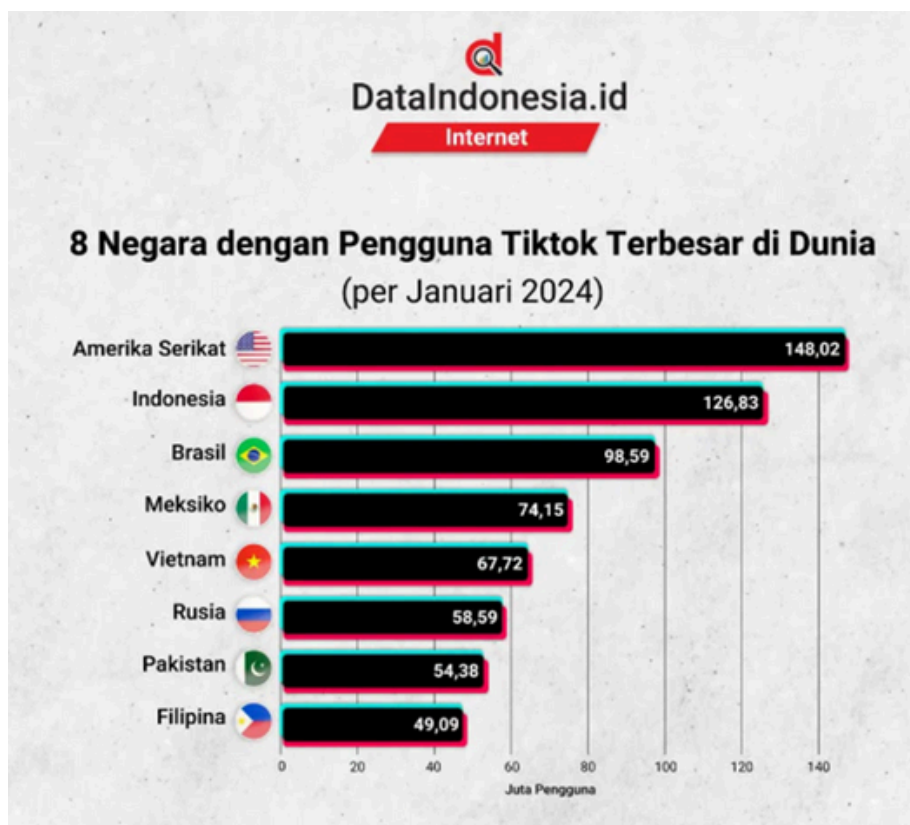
DataIndonesia.id
Internet

8 Negara dengan Pengguna Tiktok Terbesar di Dunia
(per Januari 2024)

Amerika Serikat 148,02
Indonesia 126,83
Brasil 98,59
Meksiko 74,15
Vietnam 67,72
Rusia 58,59
Pakistan 54,38
Filipina 49,09

0 20 40 60 80 100 120 140
Juta Pengguna